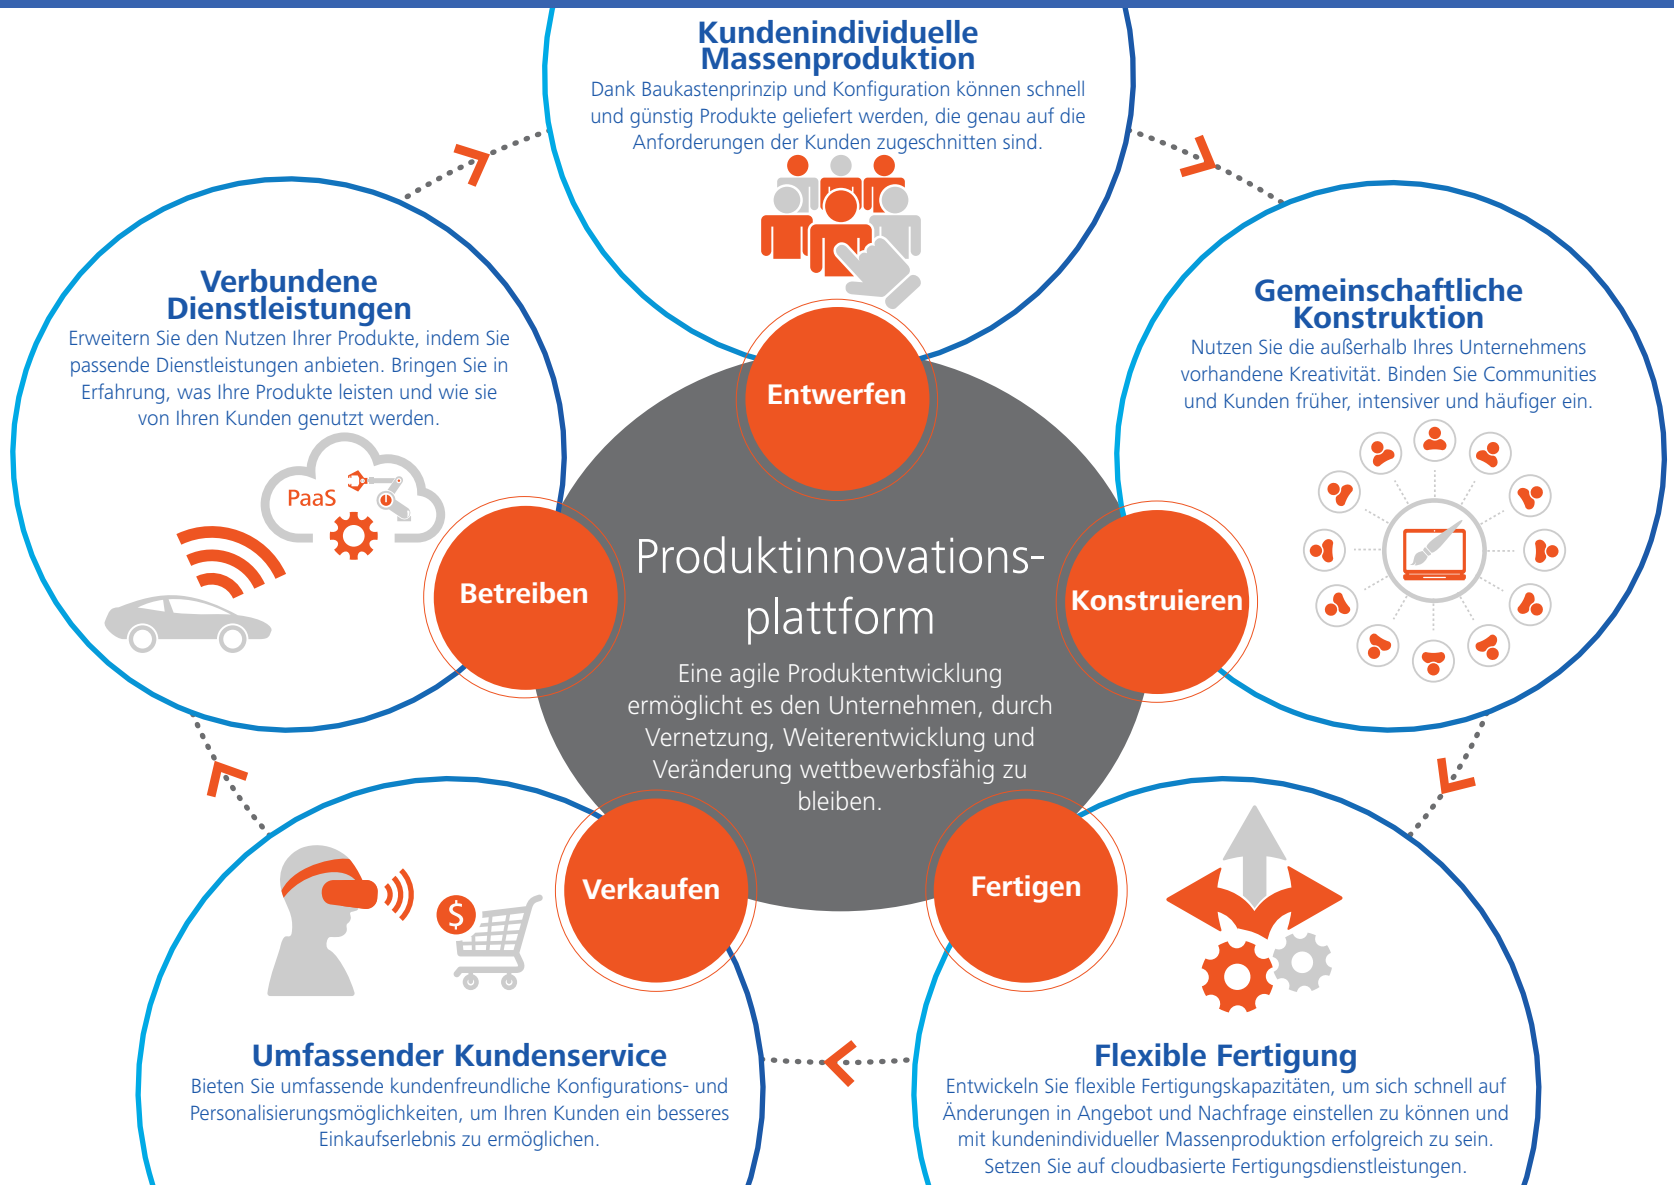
Kundenindividuelle Massenproduktion
Dank Baukastenprinzip und Konfiguration können schnell und günstig Produkte geliefert werden, die genau auf die Anforderungen der Kunden zugeschnitten sind.

Verbundene Dienstleistungen
Erweitern Sie den Nutzen Ihrer Produkte, indem Sie passende Dienstleistungen anbieten. Bringen Sie in Erfahrung, was Ihre Produkte leisten und wie sie von Ihren Kunden genutzt werden.

PaaS

Gemeinschaftliche Konstruktion
Nutzen Sie die außerhalb Ihres Unternehmens vorhandene Kreativität. Binden Sie Communities und Kunden früher, intensiver und häufiger ein.

Entwerfen

Betreiben

Konstruieren

Produktinnovations-plattform
Eine agile Produktentwicklung ermöglicht es den Unternehmen, durch Vernetzung, Weiterentwicklung und Veränderung wettbewerbsfähig zu bleiben.

Verkaufen

Fertigen

Umfassender Kundenservice
Bieten Sie umfassende kundenfreundliche Konfigurations- und Personalisierungsmöglichkeiten, um Ihren Kunden ein besseres Einkaufserlebnis zu ermöglichen.

Flexible Fertigung
Entwickeln Sie flexible Fertigungskapazitäten, um sich schnell auf Änderungen in Angebot und Nachfrage einstellen zu können und mit kundenindividueller Massenproduktion erfolgreich zu sein. Setzen Sie auf cloudbasierte Fertigungsdienstleistungen.